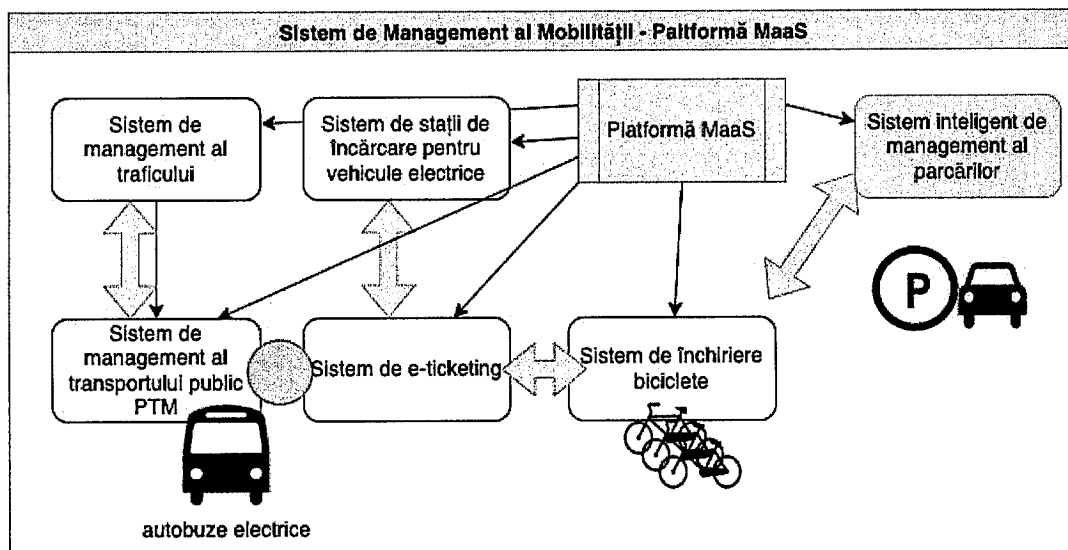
Sistem de Management al Mobilității - Paltformă MaaS

Sistem de management al traficului

Sistem de stații de încărcare pentru vehicule electrice

Platformă MaaS

Sistem inteligent de management al parcărilor

P

Sistem de management al transportului public PTM

Sistem de e-ticketing

Sistem de închiriere biciclete

autobuze electrice